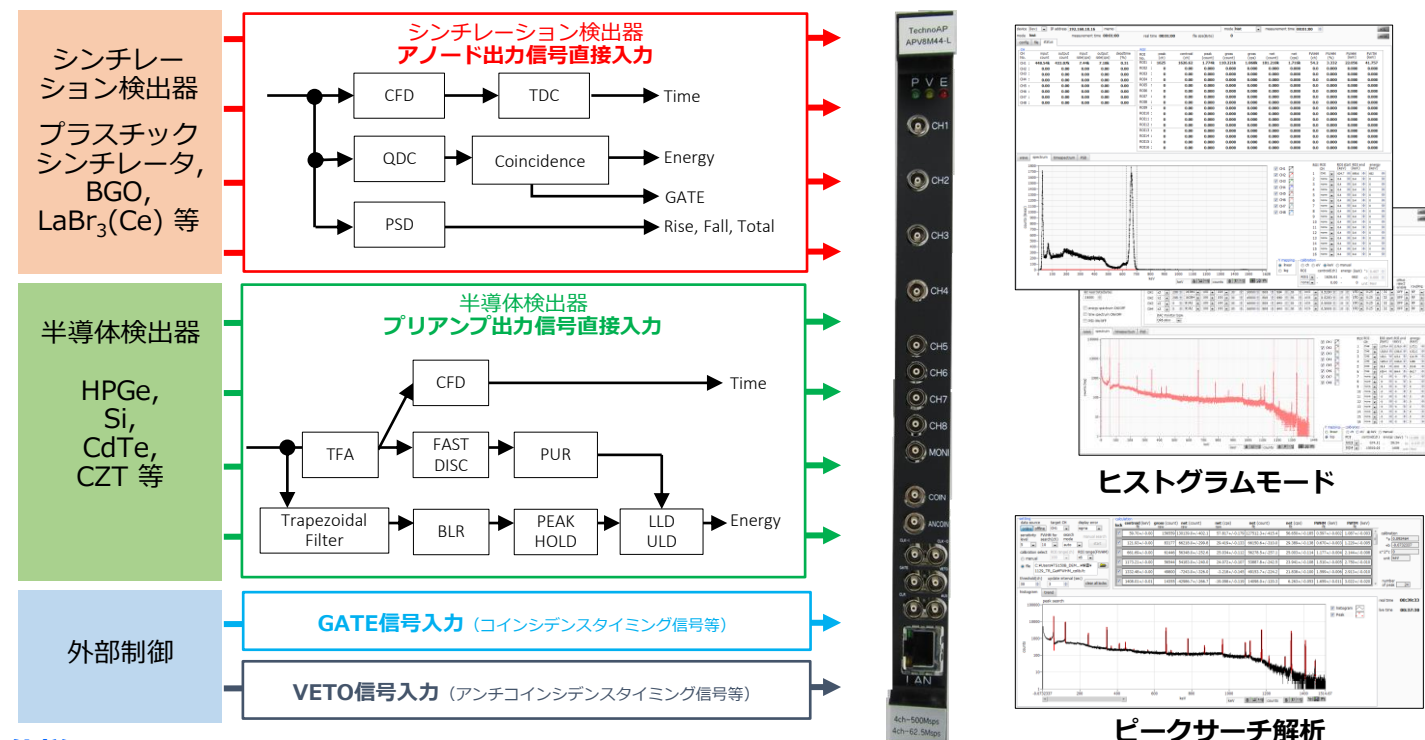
シンチレーション検出器

プラスチックシンチレータ, BGO, LaBr$_3$(Ce) 等

シンチレーション検出器
アノード出力信号直接入力

CFD
TDC
Time
QDC
Coincidence
Energy
GATE
PSD
Rise, Fall, Total

半導体検出器

HPGe, Si, CdTe, CZT 等

半導体検出器
プリアンプ出力信号直接入力

CFD
Time
TFA
FAST DISC
PUR
Trapezoidal Filter
BLR
PEAK HOLD
LLD ULD
Energy

外部制御

GATE信号入力（コインシデンスタイミング信号等）

VETO信号入力（アンチコインシデンスタイミング信号等）

TechnoAP
APV8M44-L
P V E
CH1
CH2
CH3
CH4
CH5
CH6
CH7
CH8
MONI
COIN
ANCOIN
LAN
4ch-500Msps
4ch-62.5Msps

ヒストグラムモード

ピークサーチ解析